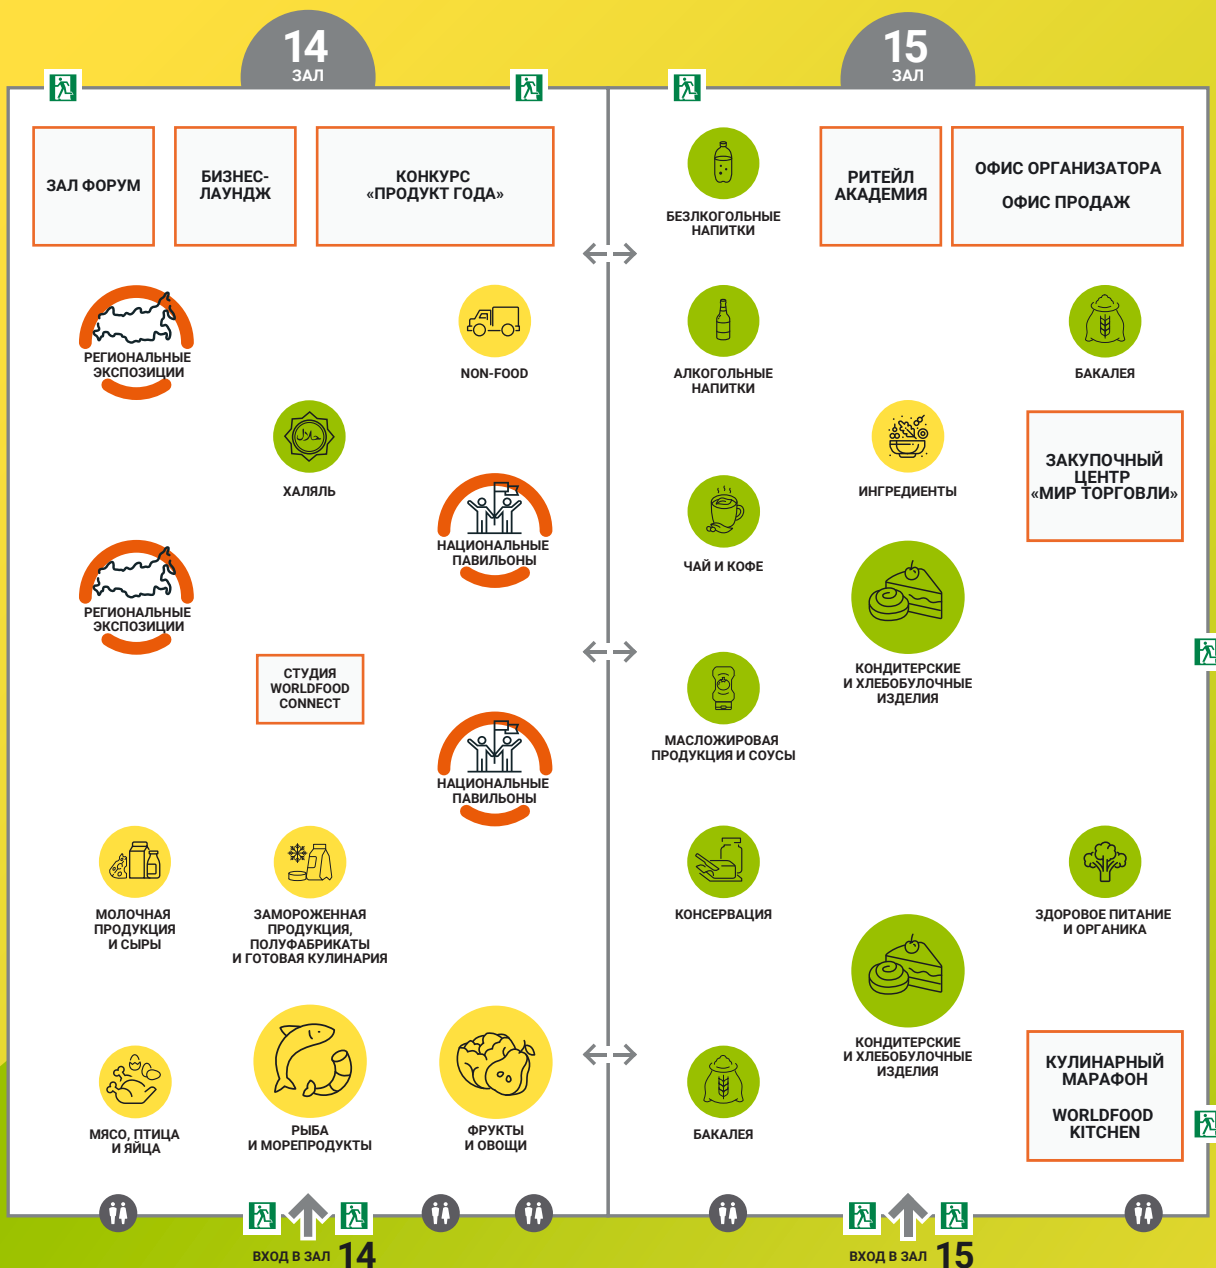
14
ЗАЛ

15
ЗАЛ

ЗАЛ ФОРУМ

БИЗНЕС-ЛАУНДЖ

КОНКУРС «ПРОДУКТ ГОДА»

РЕГИОНАЛЬНЫЕ ЭКСПОЗИЦИИ

NON-FOOD

ХАЛЯЛЬ

حلال

НАЦИОНАЛЬНЫЕ ПАВИЛЬОНЫ

РЕГИОНАЛЬНЫЕ ЭКСПОЗИЦИИ

СТУДИЯ WORLDFOOD CONNECT

НАЦИОНАЛЬНЫЕ ПАВИЛЬОНЫ

МОЛОЧНАЯ ПРОДУКЦИЯ И СЫРЫ

ЗАМОРОЖЕННАЯ ПРОДУКЦИЯ, ПОЛУФАБРИКАТЫ И ГОТОВАЯ КУЛИНАРИЯ

МЯСО, ПТИЦА И ЯЙЦА

РЫБА И МОРЕПРОДУКТЫ

ФРУКТЫ И ОВОЩИ

БЕЗАЛКОГОЛЬНЫЕ НАПИТКИ

РИТЕЙЛ АКАДЕМИЯ

ОФИС ОРГАНИЗАТОРА

ОФИС ПРОДАЖ

АЛКОГОЛЬНЫЕ НАПИТКИ

БАКАЛЕЯ

ИНГРЕДИЕНТЫ

ЗАКУПОЧНЫЙ ЦЕНТР «МИР ТОРГОВЛИ»

ЧАЙ И КОФЕ

КОНДИТЕРСКИЕ И ХЛЕБОБУЛОЧНЫЕ ИЗДЕЛИЯ

МАСЛОЖИРОВАЯ ПРОДУКЦИЯ И СОУСЫ

КОНСЕРВАЦИЯ

ЗДОРОВОЕ ПИТАНИЕ И ОРГАНИКА

КОНДИТЕРСКИЕ И ХЛЕБОБУЛОЧНЫЕ ИЗДЕЛИЯ

БАКАЛЕЯ

КУЛИНАРНЫЙ МАРАФОН

WORLDFOOD KITCHEN

ВХОД В ЗАЛ 14

ВХОД В ЗАЛ 15